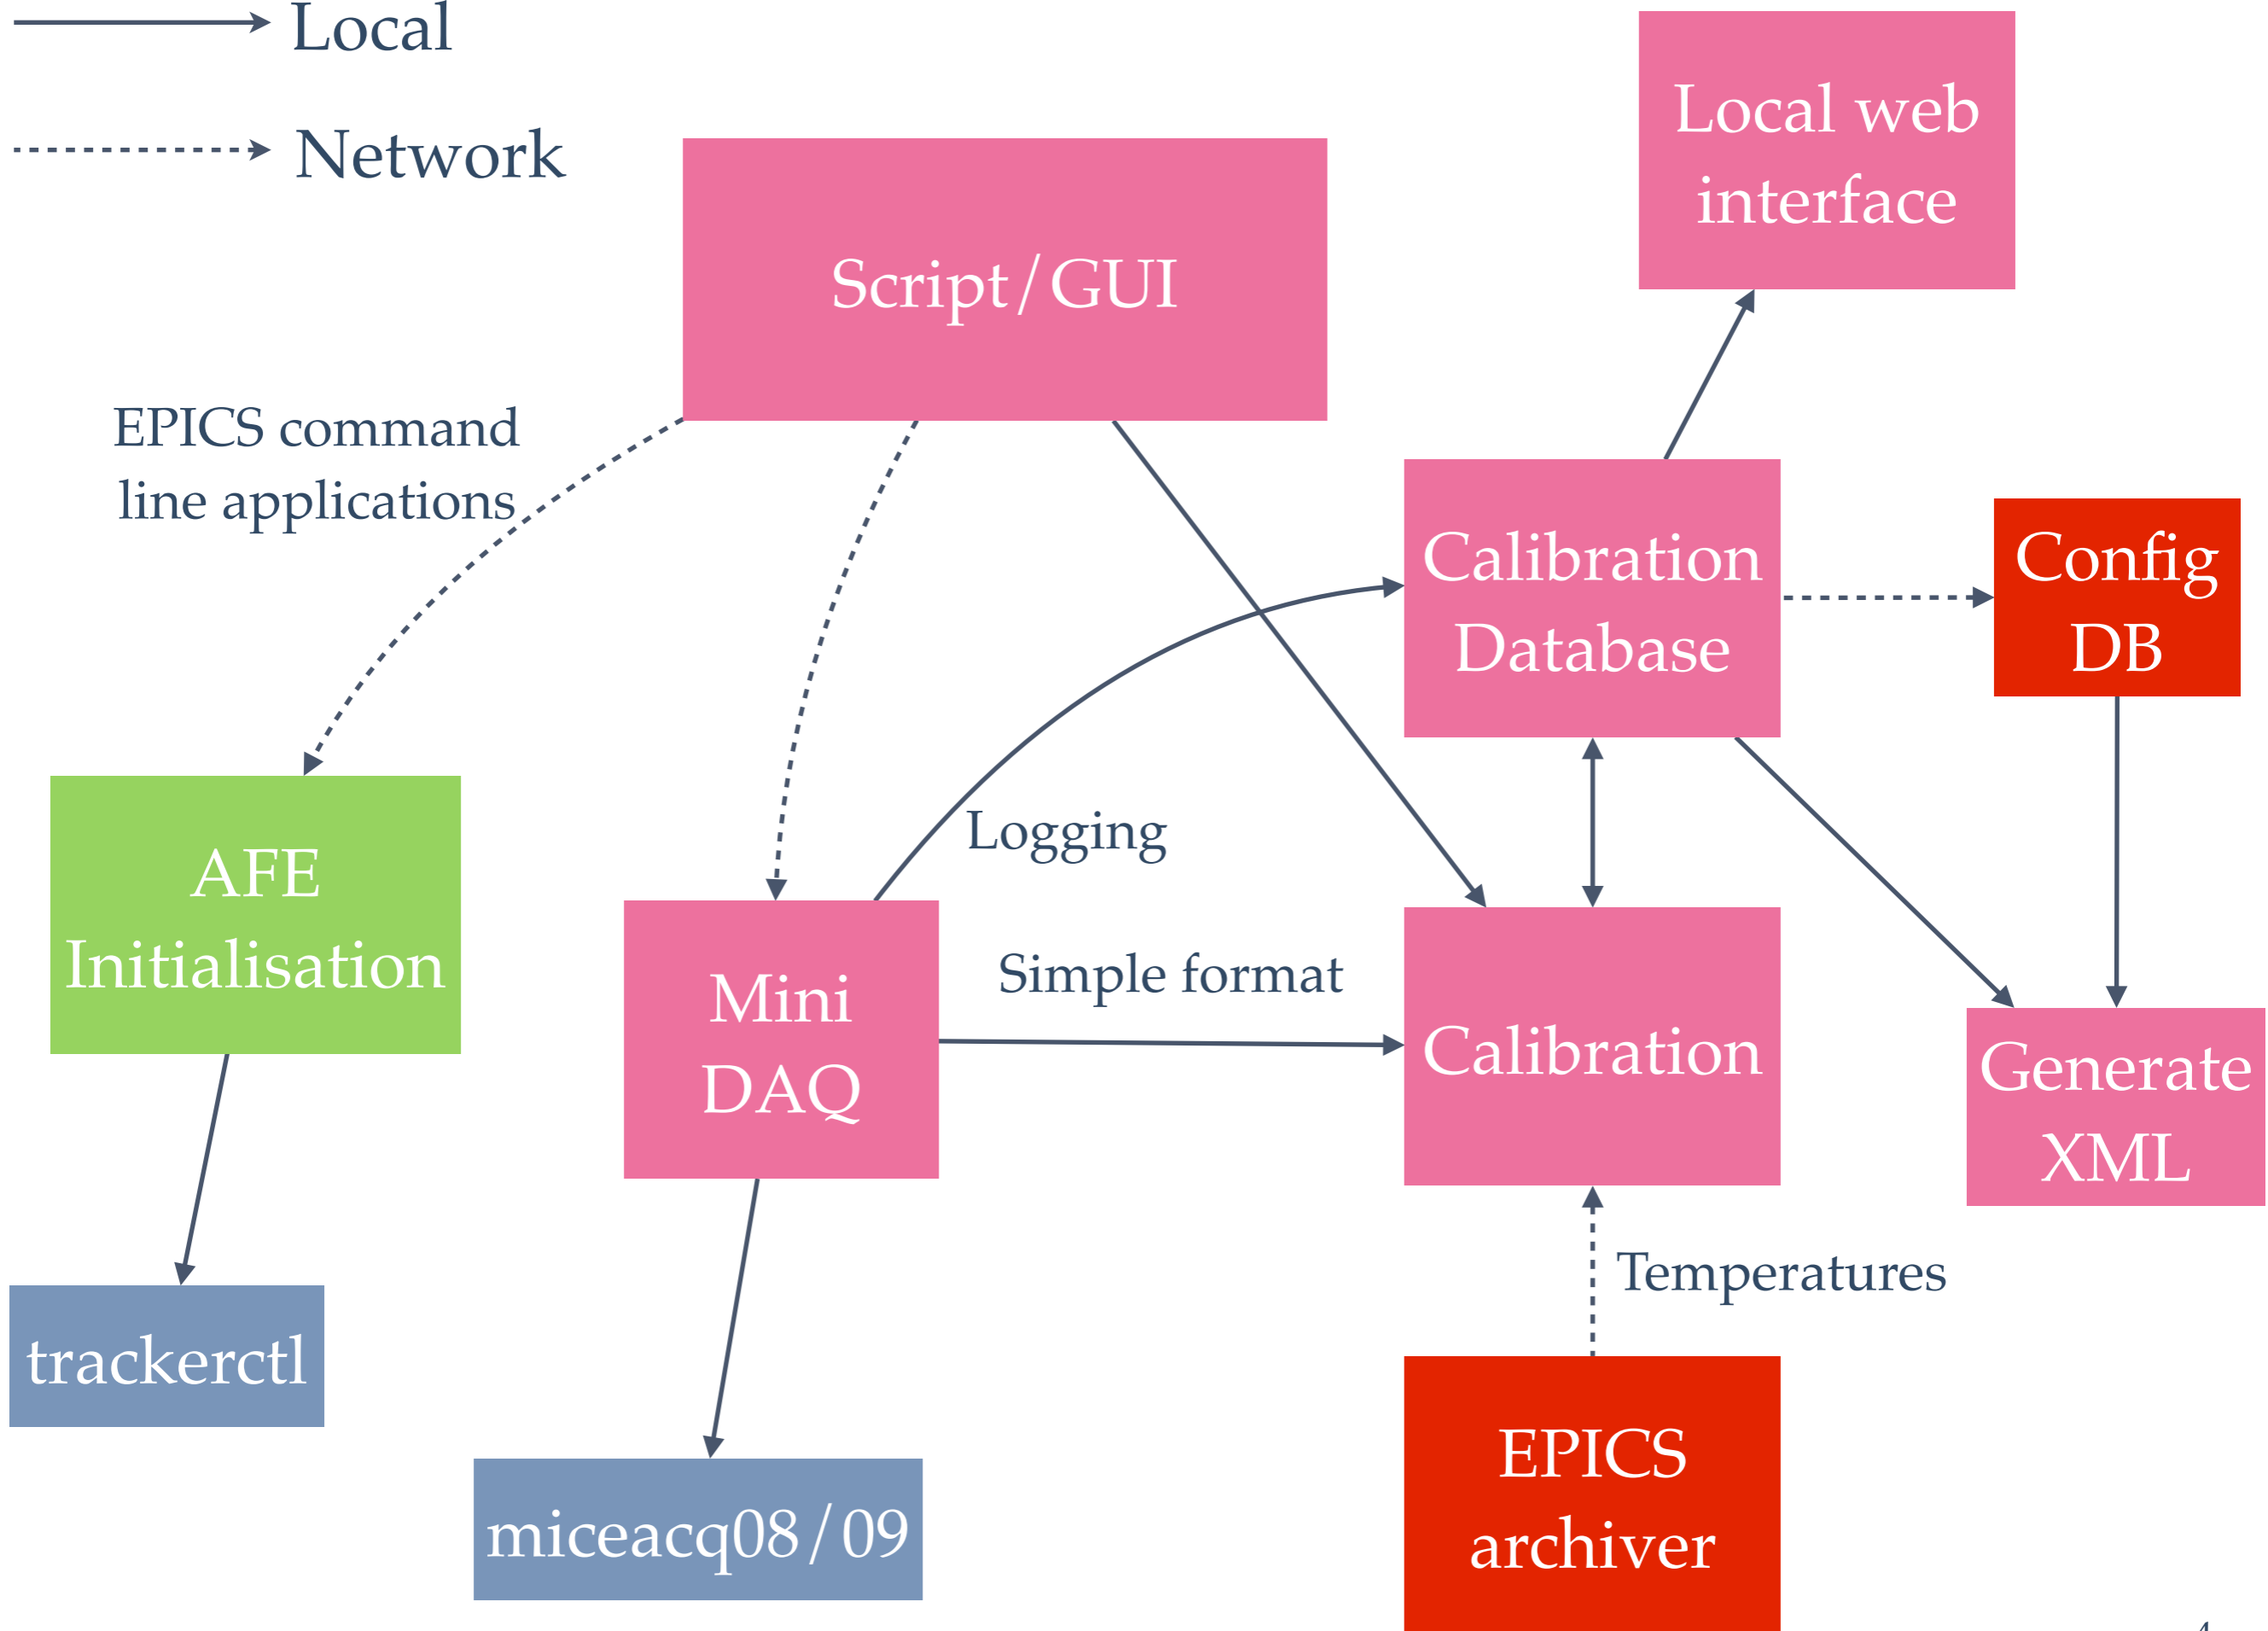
Local

Network

Script / GUI

Local web interface

EPICS command line applications

Calibration Database

Config DB

AFE Initialisation

Logging

Mini DAQ

Simple format

Calibration

Generate XML

Temperatures

trackerctl

miceacq08 / 09

EPICS archiver